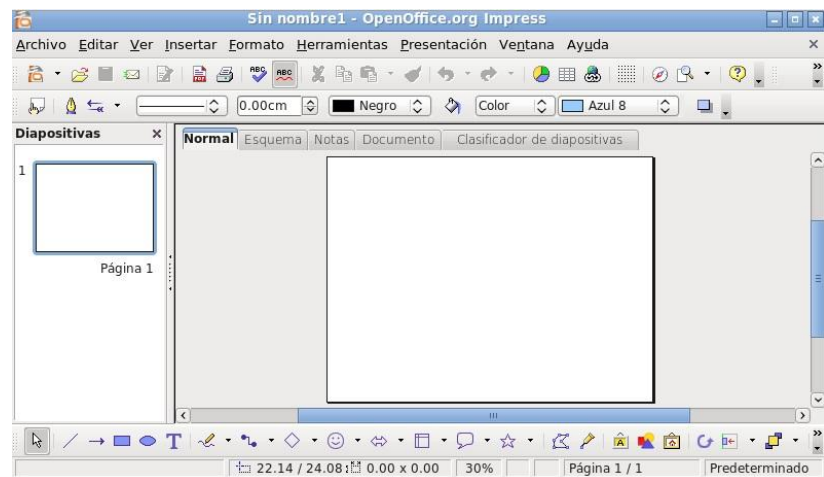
Sin nombre1 - OpenOffice.org Impress

Archivo Editar Ver Insertar Formato Herramientas Presentación Ventana Ayuda

0.00cm Negro Color Azul 8

Diapositivas

1

Página 1

Normal Esquema Notas Documento Clasificador de diapositivas

22.14 / 24.08 0.00 x 0.00 30% Página 1 / 1 Predeterminado